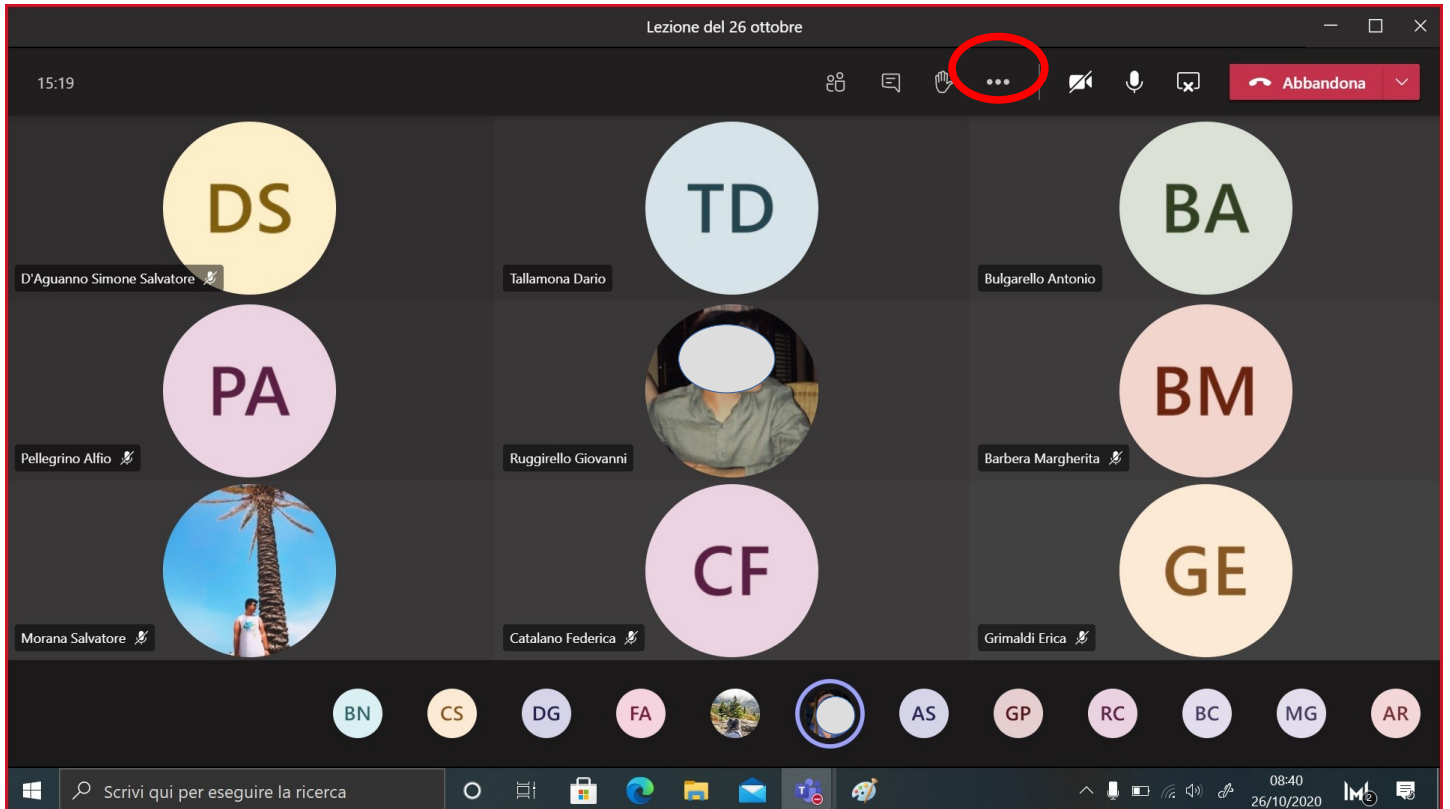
Lezione del 26 ottobre

15:19

Abbandona

DS
D'Aguanno Simone Salvatore

TD
Tallamona Dario

BA
Bulgarello Antonio

PA
Pellegrino Alfio

Ruggirello Giovanni

BM
Barbera Margherita

Morana Salvatore

CF
Catalano Federica

GE
Grimaldi Erica

BN CS DG FA AS GP RC BC MG AR

Scrivi qui per eseguire la ricerca

08:40
26/10/2020